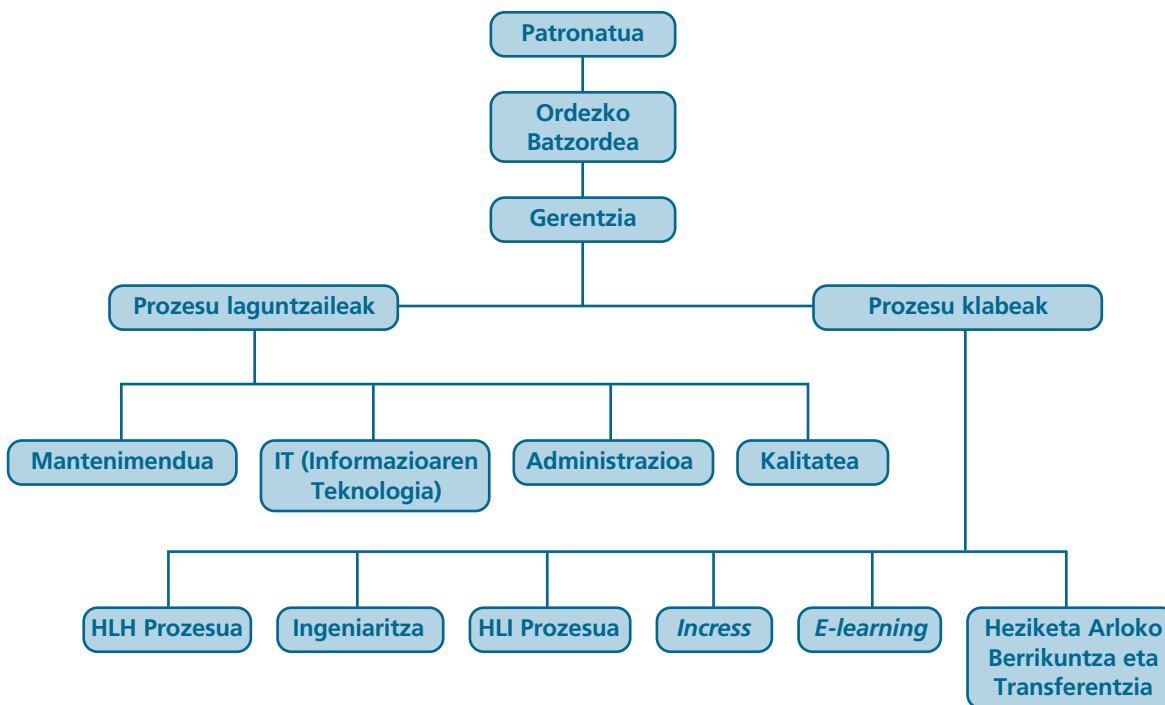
Patronatua

Ordezko Batzordea

Gerentzia

Prozesu laguntzaileak

Prozesu klabeak

Mantenimendua

IT (Informazioaren Teknologia)

Administrazioa

Kalitatea

HLH Prozesua

Ingeniaritza

HLI Prozesua

Incress

E-learning

Heziketa Arloko Berrikuntza eta Transferentzia